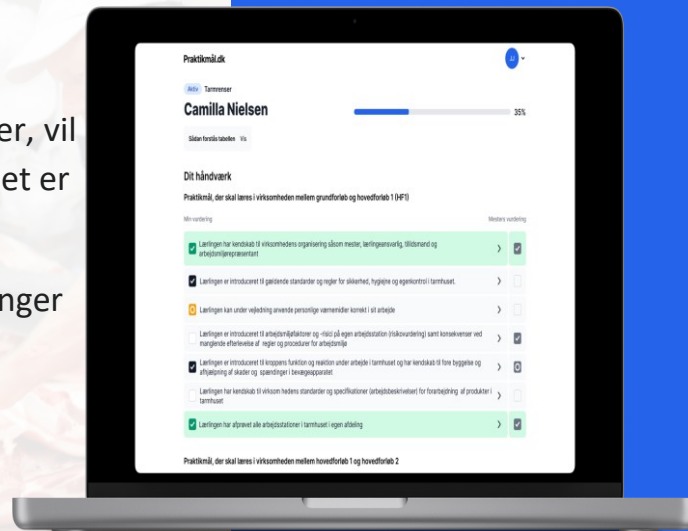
er, vil
et er
nger

Praktikmål.dk
JJ
Aktiv Tarmrenser
Camilla Nielsen
35%
Sådan forstås tabellen Vis

Dit håndværk
Praktikmål, der skal læres i virksomheden mellem grundforløb og hovedforløb 1 (HF1)
Min vurdering
Mesters vurdering
Lærlingen har kendskab til virksomhedens organisering såsom mester, lærlingeansvarlig, tillidsmand og arbejdsmiljørepræsentant
Lærlingen er introduceret til gældende standarder og regler for sikkerhed, hygiejne og egenkontrol i tarmhuset.
Lærlingen kan under vejledning anvende personlige værnemidler korrekt i sit arbejde
Lærlingen er introduceret til arbejdsmiljøfaktorer og -risici på egen arbejdsstation (risikovurdering) samt konsekvenser ved manglende efterlevelse af regler og procedurer for arbejdsmiljø
Lærlingen er introduceret til kroppens funktion og reaktion under arbejde i tarmhuset og har kendskab til fore byggelse og afhjælpning af skader og spændinger i bevægeapparatet
Lærlingen har kendskab til virksom hedens standarder og specifikationer (arbejdsbeskrivelser) for forarbejdning af produkter i tarmhuset
Lærlingen har afprøvet alle arbejdsstationer i tarmhuset i egen afdeling
Praktikmål, der skal læres i virksomheden mellem hovedforløb 1 og hovedforløb 2